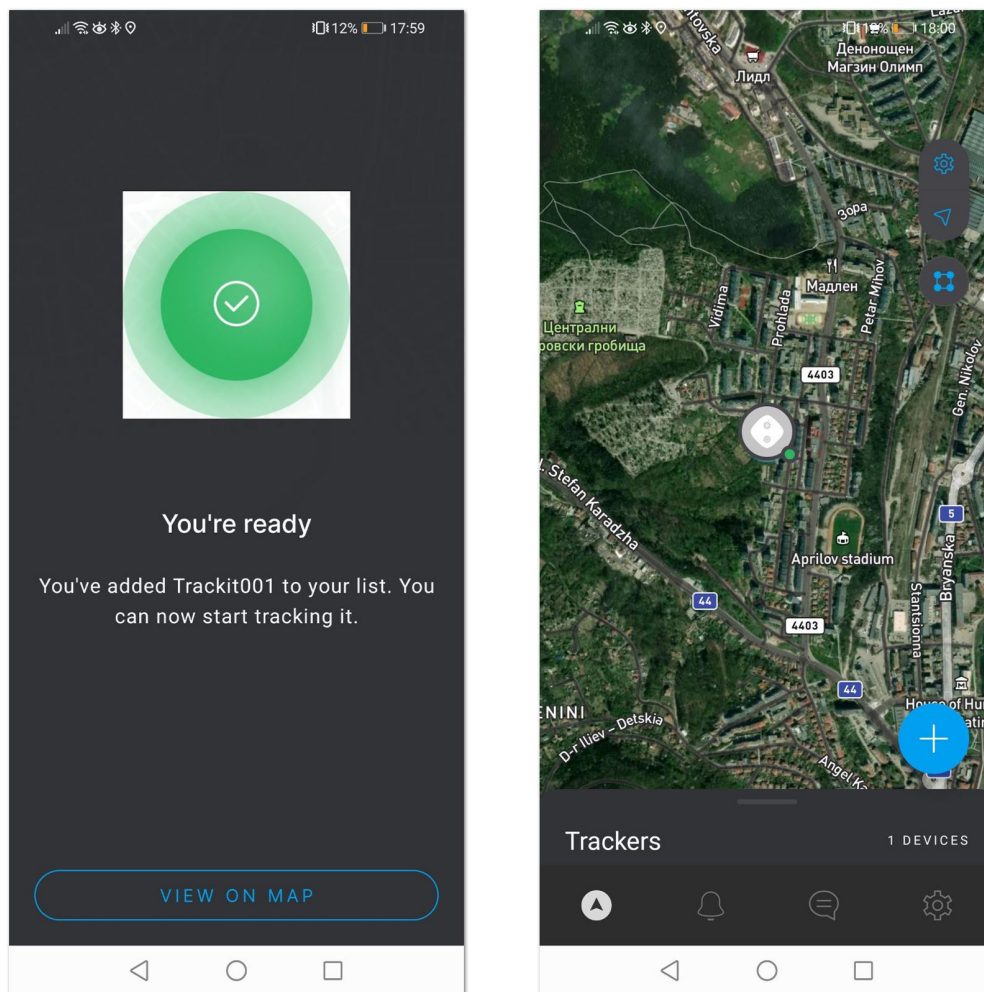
12% 17:59

You're ready

You've added Trackit001 to your list. You can now start tracking it.

VIEW ON MAP

18:00

Денонощен Магзин Олимп

Лидл

Зора

Мадлен

Централни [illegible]овски гробища

Vidima

Prohlada

Petar Mihov

Gen. Nikolov

4403

Stefan Karadzha

Aprilov stadium

5

Bryanska

Stantsionna

44

4403

44

House of Hu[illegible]

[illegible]ENINI

D-r Iliev - Detskia

Angel K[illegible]

Trackers

1 DEVICES